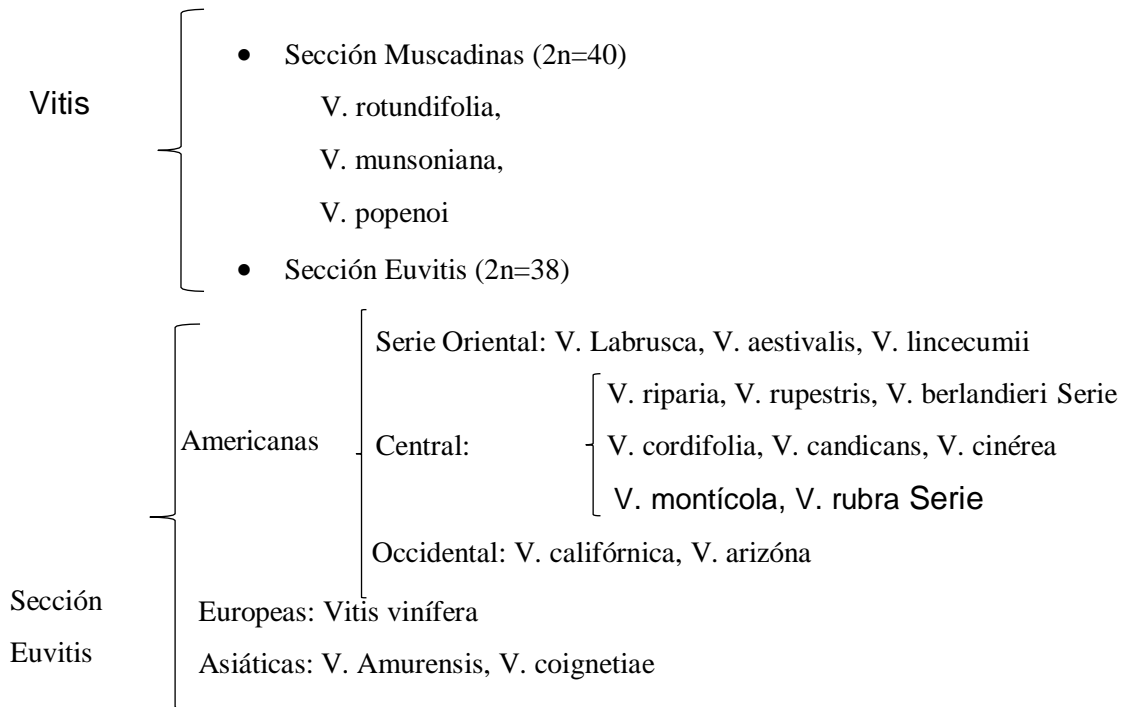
Vitis

- Sección Muscadinas (2n=40)

V. rotundifolia,

V. munsoniana,

V. popenoi

- Sección Euvitis (2n=38)

Serie Oriental: V. Labrusca, V. aestivalis, V. lincecumii

V. riparia, V. rupestris, V. berlandieri Serie

Americanas

Central:

V. cordifolia, V. candicans, V. cinérea

V. montícola, V. rubra Serie

Occidental: V. califórnica, V. arizóna

Sección Euvitis

Europeas: Vitis vinífera

Asiáticas: V. Amurensis, V. coignetiae